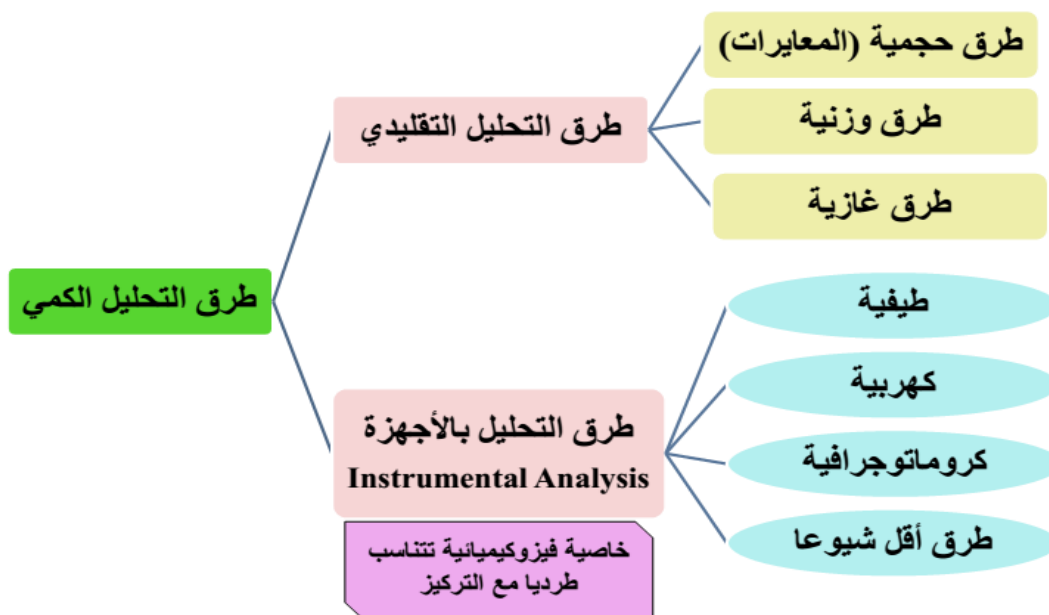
طرق التحليل الكمي

طرق التحليل التقليدي

طرق حجمية (المعايرات)

طرق وزنية

طرق غازية

طرق التحليل بالأجهزة
Instrumental Analysis

خاصية فيزوكيميائية تتناسب طرديا مع التركيز

طيفية

كهربية

كروماتوجرافية

طرق أقل شيوعا